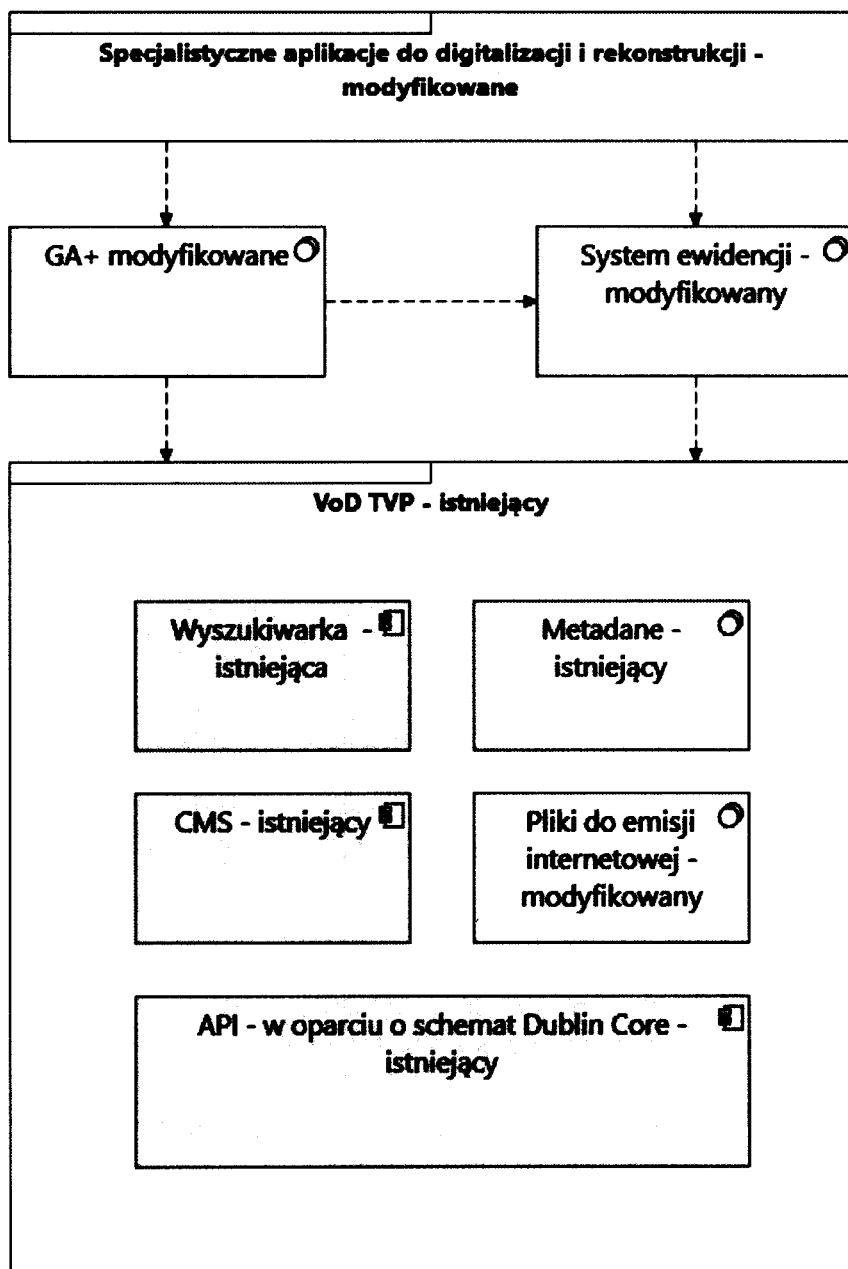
Specjalistyczne aplikacje do digitalizacji i rekonstrukcji - modyfikowane

GA+ modyfikowane

System ewidencji - modyfikowany

VoD TVP - istniejący

Wyszukiwarka - istniejąca

Metadane - istniejący

CMS - istniejący

Pliki do emisji internetowej - modyfikowany

API - w oparciu o schemat Dublin Core - istniejący